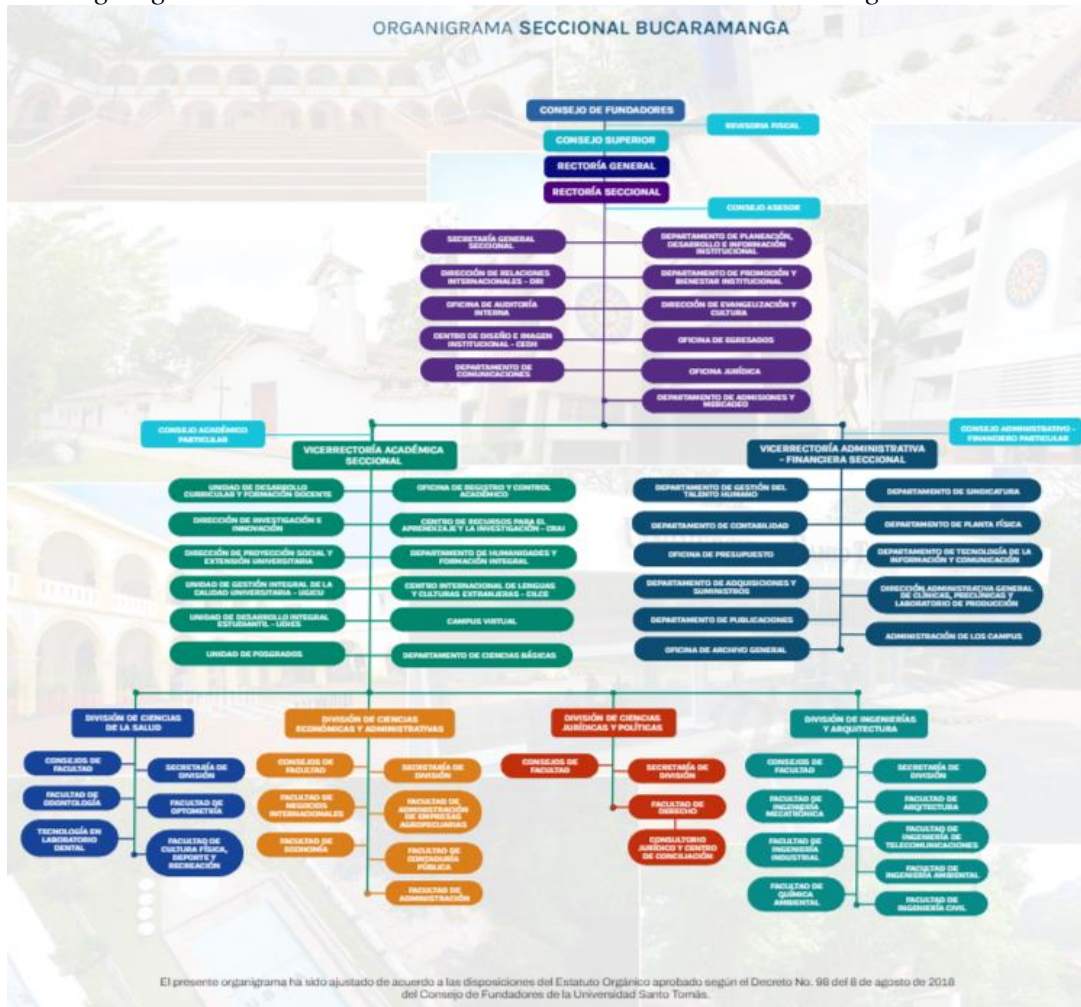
ORGANIGRAMA SECCIONAL BUCARAMANGA

CONSEJO DE FUNDADORES

REVISORÍA FISCAL

CONSEJO SUPERIOR

RECTORÍA GENERAL

RECTORÍA SECCIONAL

CONSEJO ASESOR

SECRETARÍA GENERAL SECCIONAL

DIRECCIÓN DE RELACIONES INTERNACIONALES - DRI

OFICINA DE AUDITORÍA INTERNA

CENTRO DE DISEÑO E IMAGEN INSTITUCIONAL - CEDII

DEPARTAMENTO DE COMUNICACIONES

DEPARTAMENTO DE PLANEACIÓN, DESARROLLO E INFORMACIÓN INSTITUCIONAL

DEPARTAMENTO DE PROMOCIÓN Y BIENESTAR INSTITUCIONAL

DIRECCIÓN DE EVANGELIZACIÓN Y CULTURA

OFICINA DE EGRESADOS

OFICINA JURÍDICA

DEPARTAMENTO DE ADMISIONES Y MERCADEO

CONSEJO ACADÉMICO PARTICULAR

CONSEJO ADMINISTRATIVO - FINANCIERO PARTICULAR

VICERRECTORÍA ACADÉMICA SECCIONAL

UNIDAD DE DESARROLLO CURRICULAR Y FORMACIÓN DOCENTE

DIRECCIÓN DE INVESTIGACIÓN E INNOVACIÓN

DIRECCIÓN DE PROYECCIÓN SOCIAL Y EXTENSIÓN UNIVERSITARIA

UNIDAD DE GESTIÓN INTEGRAL DE LA CALIDAD UNIVERSITARIA - UGICU

UNIDAD DE DESARROLLO INTEGRAL ESTUDIANTIL - UDIES

UNIDAD DE POSGRADOS

OFICINA DE REGISTRO Y CONTROL ACADÉMICO

CENTRO DE RECURSOS PARA EL APRENDIZAJE Y LA INVESTIGACIÓN - CRAI

DEPARTAMENTO DE HUMANIDADES Y FORMACIÓN INTEGRAL

CENTRO INTERNACIONAL DE LENGUAS Y CULTURAS EXTRANJERAS - CILCE

CAMPUS VIRTUAL

DEPARTAMENTO DE CIENCIAS BÁSICAS

VICERRECTORÍA ADMINISTRATIVA - FINANCIERA SECCIONAL

DEPARTAMENTO DE GESTIÓN DEL TALENTO HUMANO

DEPARTAMENTO DE CONTABILIDAD

OFICINA DE PRESUPUESTO

DEPARTAMENTO DE ADQUISICIONES Y SUMINISTROS

DEPARTAMENTO DE PUBLICACIONES

OFICINA DE ARCHIVO GENERAL

DEPARTAMENTO DE SINDICATURA

DEPARTAMENTO DE PLANTA FÍSICA

DEPARTAMENTO DE TECNOLOGÍA DE LA INFORMACIÓN Y COMUNICACIÓN

DIRECCIÓN ADMINISTRATIVA GENERAL DE CLÍNICAS, PRECLÍNICAS Y LABORATORIO DE PRODUCCIÓN

ADMINISTRACIÓN DE LOS CAMPUS

DIVISIÓN DE CIENCIAS DE LA SALUD

CONSEJOS DE FACULTAD

FACULTAD DE ODONTOLOGÍA

TECNOLOGÍA EN LABORATORIO DENTAL

SECRETARÍA DE DIVISIÓN

FACULTAD DE OPTOMETRÍA

FACULTAD DE CULTURA FÍSICA, DEPORTE Y RECREACIÓN

DIVISIÓN DE CIENCIAS ECONÓMICAS Y ADMINISTRATIVAS

CONSEJOS DE FACULTAD

FACULTAD DE NEGOCIOS INTERNACIONALES

FACULTAD DE ECONOMÍA

SECRETARÍA DE DIVISIÓN

FACULTAD DE ADMINISTRACIÓN DE EMPRESAS AGROPECUARIAS

FACULTAD DE CONTADURÍA PÚBLICA

FACULTAD DE ADMINISTRACIÓN

DIVISIÓN DE CIENCIAS JURÍDICAS Y POLÍTICAS

CONSEJOS DE FACULTAD

SECRETARÍA DE DIVISIÓN

FACULTAD DE DERECHO

CONSULTORIO JURÍDICO Y CENTRO DE CONCILIACIÓN

DIVISIÓN DE INGENIERÍAS Y ARQUITECTURA

CONSEJOS DE FACULTAD

FACULTAD DE INGENIERÍA MECATRÓNICA

FACULTAD DE INGENIERÍA INDUSTRIAL

FACULTAD DE QUÍMICA AMBIENTAL

SECRETARÍA DE DIVISIÓN

FACULTAD DE ARQUITECTURA

FACULTAD DE INGENIERÍA DE TELECOMUNICACIONES

FACULTAD DE INGENIERÍA AMBIENTAL

FACULTAD DE INGENIERÍA CIVIL

El presente organigrama ha sido ajustado de acuerdo a las disposiciones del Estatuto Orgánico aprobado según el Decreto No. 98 del 8 de agosto de 2018 del Consejo de Fundadores de la Universidad Santo Tomás.